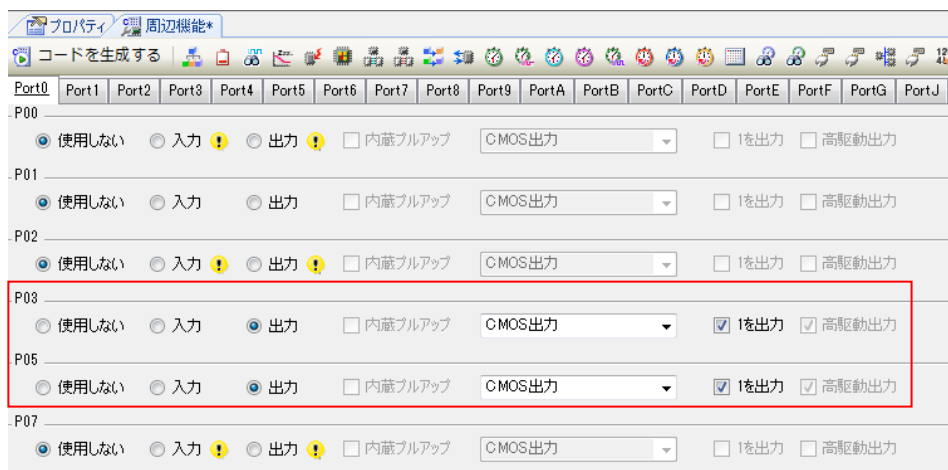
プロパティ 周辺機能*

コードを生成する

| Port0 | Port1 | Port2 | Port3 | Port4 | Port5 | Port6 | Port7 | Port8 | Port9 | PortA | PortB | PortC | PortD | PortE | PortF | PortG | PortJ |
|---|---|---|---|---|---|---|---|---|---|---|---|---|---|---|---|---|---|

P00
使用しない 入力 出力 内蔵プルアップ CMOS出力 1を出力 高駆動出力

P01
使用しない 入力 出力 内蔵プルアップ CMOS出力 1を出力 高駆動出力

P02
使用しない 入力 出力 内蔵プルアップ CMOS出力 1を出力 高駆動出力

P03
使用しない 入力 出力 内蔵プルアップ CMOS出力 1を出力 高駆動出力

P05
使用しない 入力 出力 内蔵プルアップ CMOS出力 1を出力 高駆動出力

P07
使用しない 入力 出力 内蔵プルアップ CMOS出力 1を出力 高駆動出力